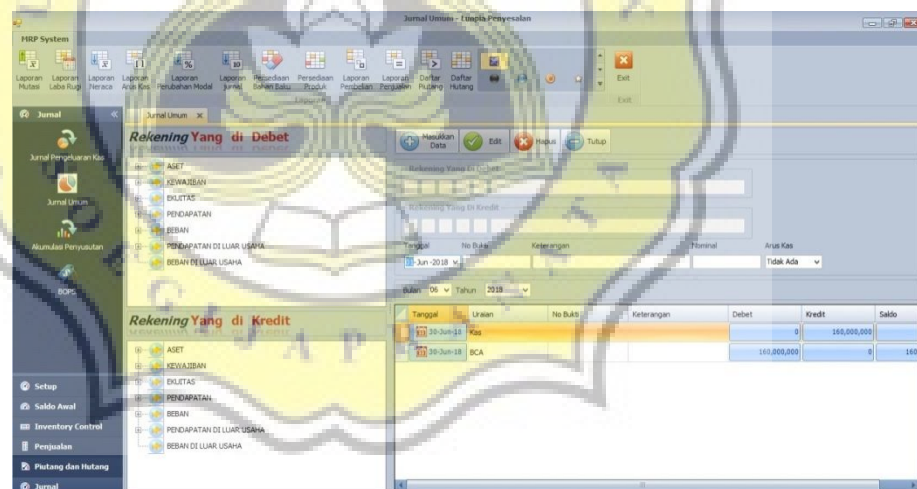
Jurnal Umum - Lumpia Penyesalan

MRP System

Laporan Mutasi Laporan Laba Rugi Laporan Neraca Laporan Arus Kas Laporan Perubahan Modal Laporan Jurnal Persediaan Bahan Baku Persediaan Produk Laporan Pembelian Laporan Penjualan Daftar Piutang Daftar Hutang Exit

Laporan Exit

Jurnal

Jurnal Pengeluaran Kas

Jurnal Umum

Akumulasi Penyusutan

BOPS

Jurnal Umum

Rekening Yang di Debet

ASET
KEWAJIBAN
EKUITAS
PENDAPATAN
BEBAN
PENDAPATAN DI LUAR USAHA
BEBAN DI LUAR USAHA

Masukkan Data Edit Hapus Tutup

Rekening Yang Di Debet

Rekening Yang Di Kredit

Tanggal No Bukti Keterangan Nominal Arus Kas

20-Jun-2018 Tidak Ada

Bulan 06 Tahun 2018

Rekening Yang di Kredit

ASET
KEWAJIBAN
EKUITAS
PENDAPATAN
BEBAN
PENDAPATAN DI LUAR USAHA
BEBAN DI LUAR USAHA

| Tanggal | Uraian | No Bukti | Keterangan | Debet | Kredit | Saldo |
|---|---|---|---|---|---|---|
| 20-Jun-18 | Kas | | | 0 | 160,000,000 | |
| 20-Jun-18 | BCA | | | 160,000,000 | 0 | 160 |

Setup
Saldo Awal
Inventory Control
Penjualan
Piutang dan Hutang
Jurnal